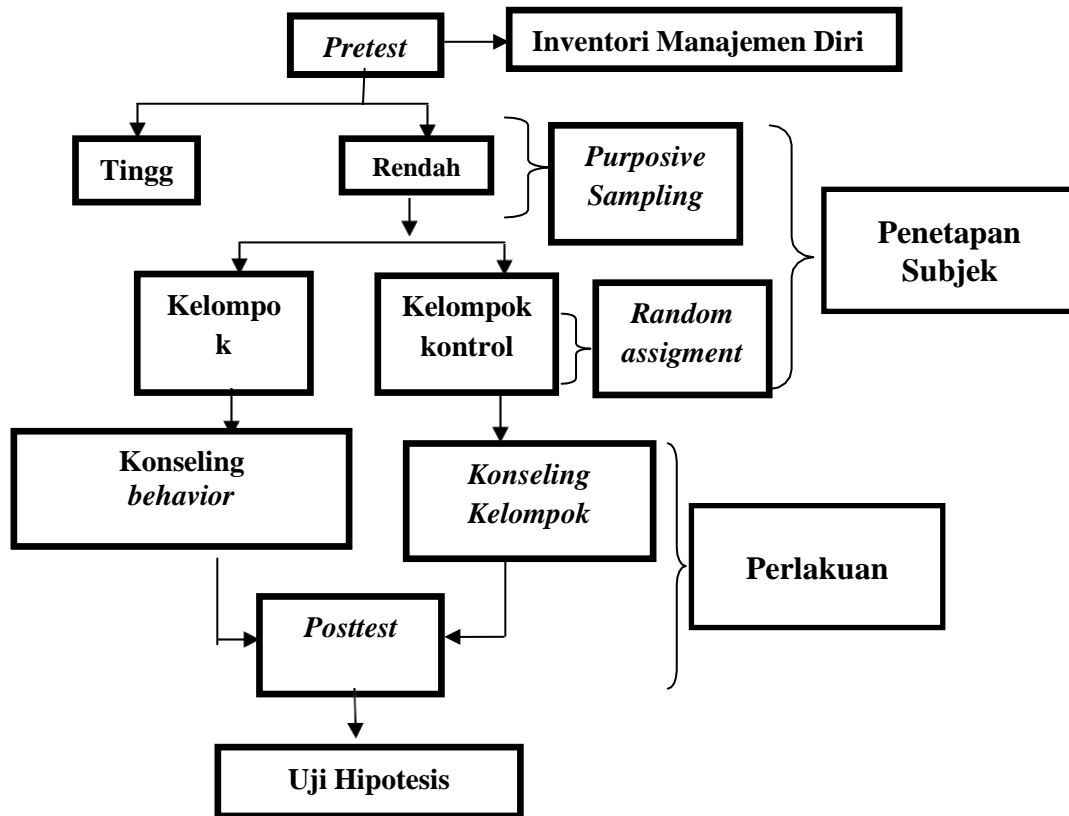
Pretest

Inventori Manajemen Diri

Tingg

Rendah

Purposive Sampling

Penetapan Subjek

Kelompok

Kelompok kontrol

Random assigment

Konseling behavior

Konseling Kelompok

Perlakuan

Posttest

Uji Hipotesis